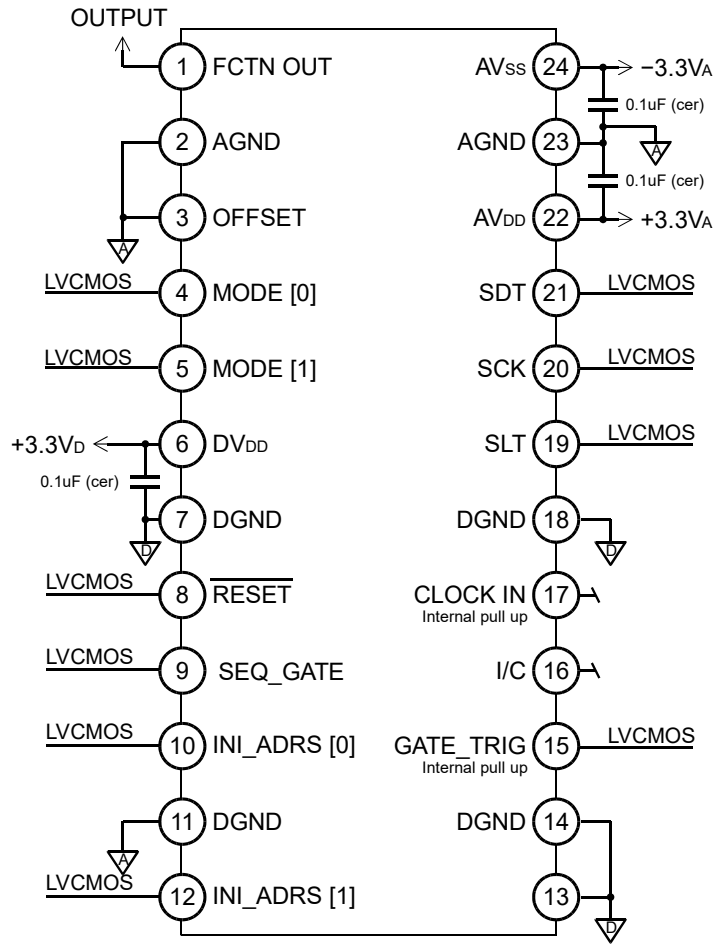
OUTPUT

1 FCTN OUT
2 AGND
3 OFFSET
A
LVCMOS 4 MODE [0]
LVCMOS 5 MODE [1]
+3.3VD 6 DVDD
0.1uF (cer)
7 DGND
D
LVCMOS 8 $\overline{\text{RESET}}$
LVCMOS 9 SEQ_GATE
LVCMOS 10 INI_ADRS [0]
11 DGND
A
LVCMOS 12 INI_ADRS [1]

AVSS 24 −3.3VA
0.1uF (cer)
AGND 23
A
0.1uF (cer)
AVDD 22 +3.3VA
SDT 21 LVCMOS
SCK 20 LVCMOS
SLT 19 LVCMOS
DGND 18
D
CLOCK IN 17
Internal pull up
I/C 16
GATE_TRIG 15 LVCMOS
Internal pull up
DGND 14
13
D